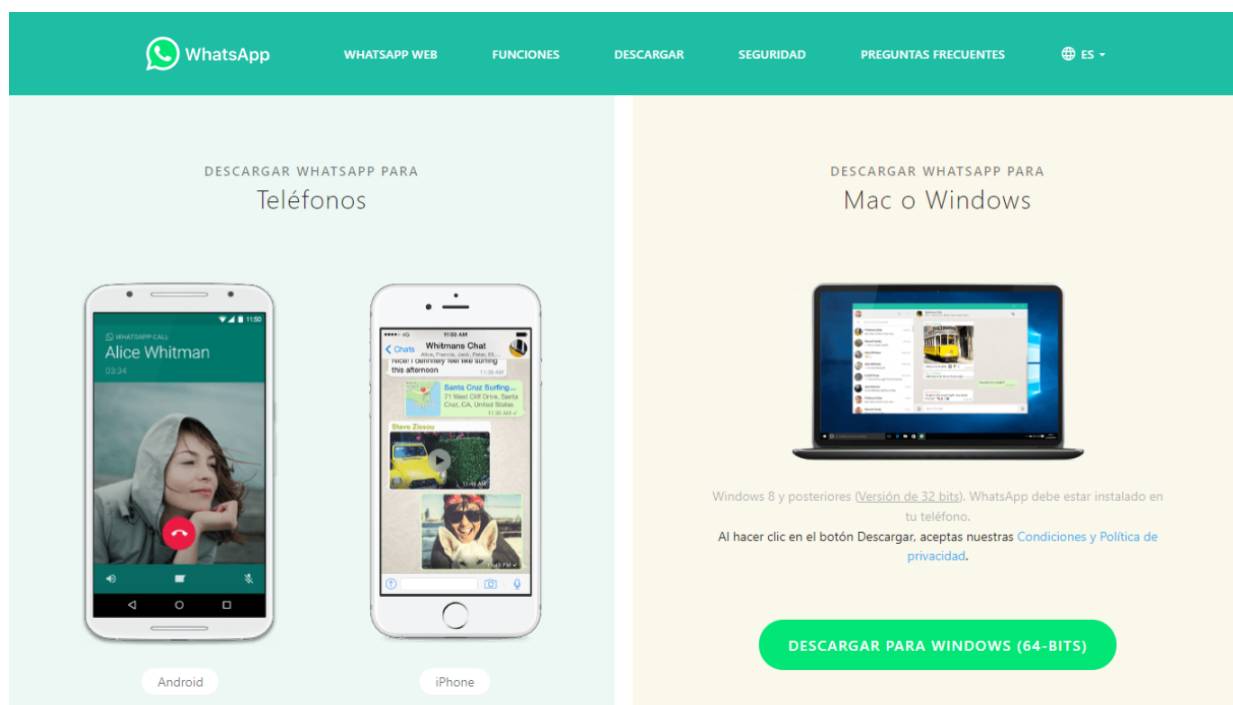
WhatsApp WHATSAPP WEB FUNCIONES DESCARGAR SEGURIDAD PREGUNTAS FRECUENTES ES

DESCARGAR WHATSAPP PARA
Teléfonos

WHATSAPP CALL
Alice Whitman
03:34

Chats
Whitmans Chat
Alice, Francis, Jack, Peter, Bl...
Nice! I definitely feel like surfing this afternoon
Santa Cruz Surfing...
71 West Cliff Drive, Santa Cruz, CA, United States
Steve Zissou

Android

iPhone

DESCARGAR WHATSAPP PARA
Mac o Windows

Windows 8 y posteriores (Versión de 32 bits). WhatsApp debe estar instalado en tu teléfono.
Al hacer clic en el botón Descargar, aceptas nuestras Condiciones y Política de privacidad.

DESCARGAR PARA WINDOWS (64-BITS)